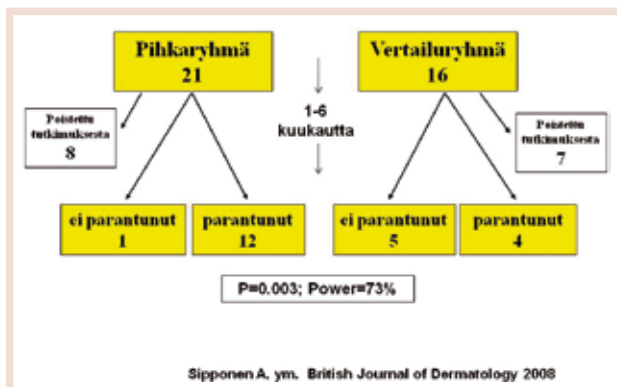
Pihkaryhmä
21

Vertailuryhmä
16

Poistettu tutkimuksesta
8

1-6
kuukautta

Poistettu tutkimuksesta
7

ei parantunut
1

parantunut
12

ei parantunut
5

parantunut
4

P=0.003; Power=73%

Sipponen A. ym. British Journal of Dermatology 2008